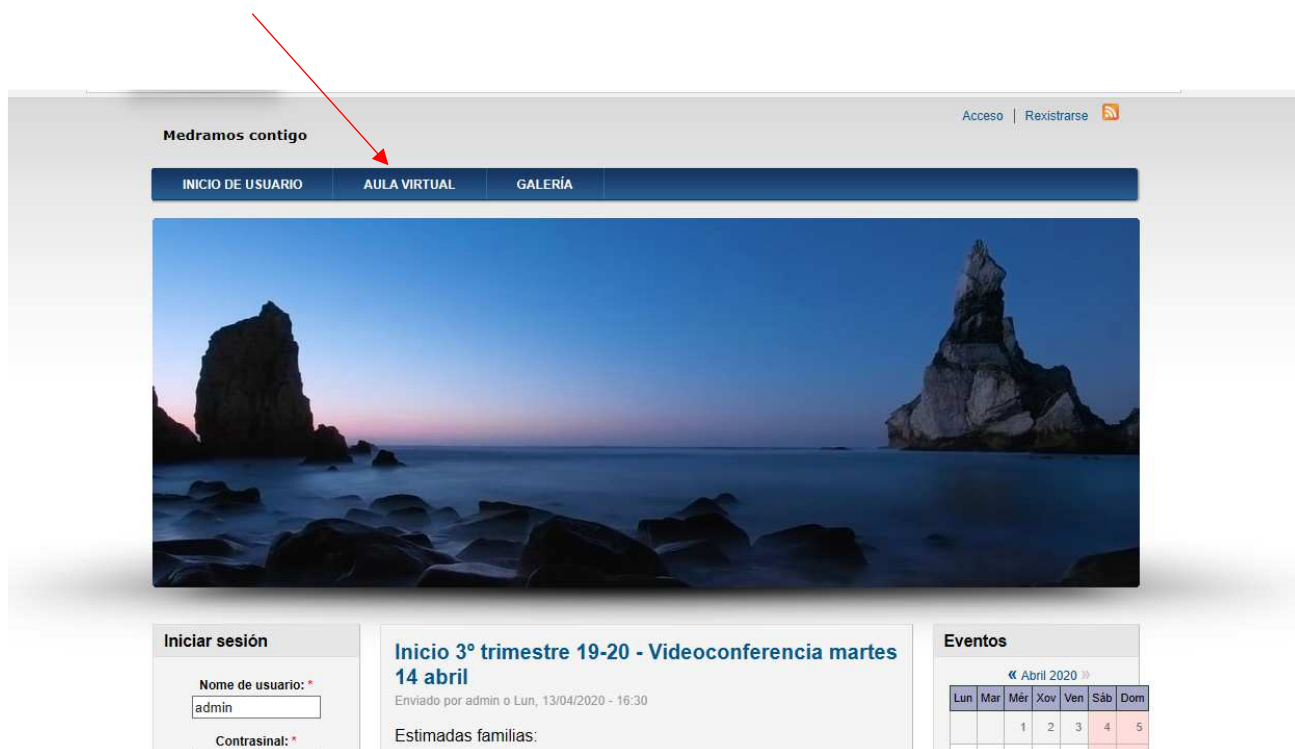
Acceso | Rexistrarse

Medramos contigo

INICIO DE USUARIO
AULA VIRTUAL
GALERÍA

Iniciar sesión

Nome de usuario: *
admin

Contrasinal: *

Inicio 3º trimestre 19-20 - Videoconferencia martes 14 abril

Enviado por admin o Lun, 13/04/2020 - 16:30

Estimadas familias:

Eventos

« Abril 2020 »

| Lun | Mar | Mér | Xov | Ven | Sáb | Dom |
|---|---|---|---|---|---|---|
| | | 1 | 2 | 3 | 4 | 5 |